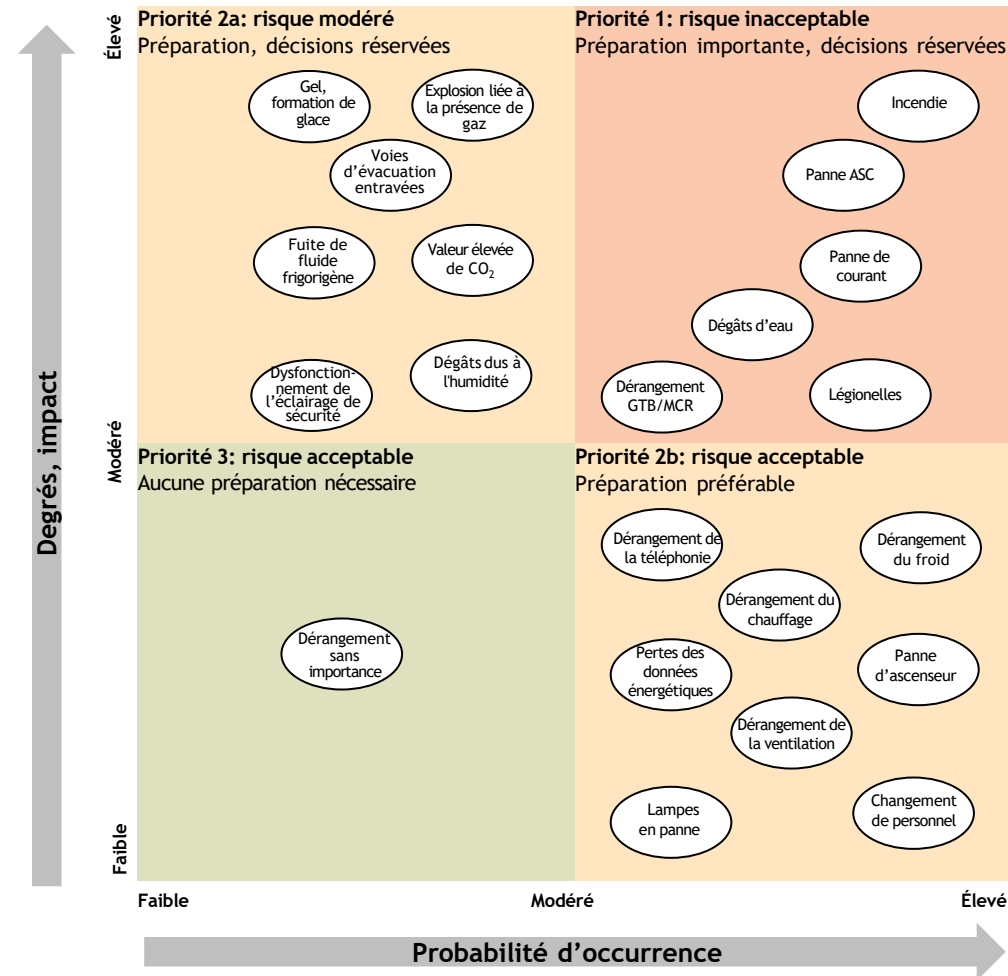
Degrés, impact

Élevé

Modéré

Faible

Priorité 2a: risque modéré
Préparation, décisions réservées

Gel, formation de glace

Explosion liée à la présence de gaz

Voies d'évacuation entravées

Fuite de fluide frigorigène

Valeur élevée de $CO_2$

Dysfonctionnement de l'éclairage de sécurité

Dégâts dus à l'humidité

Priorité 1: risque inacceptable
Préparation importante, décisions réservées

Incendie

Panne ASC

Panne de courant

Dégâts d'eau

Dérangement GTB/MCR

Légionelles

Priorité 3: risque acceptable
Aucune préparation nécessaire

Dérangement sans importance

Priorité 2b: risque acceptable
Préparation préférable

Dérangement de la téléphonie

Dérangement du froid

Dérangement du chauffage

Pertes des données énergétiques

Panne d'ascenseur

Dérangement de la ventilation

Lampes en panne

Changement de personnel

Faible

Modéré

Élevé

Probabilité d'occurrence